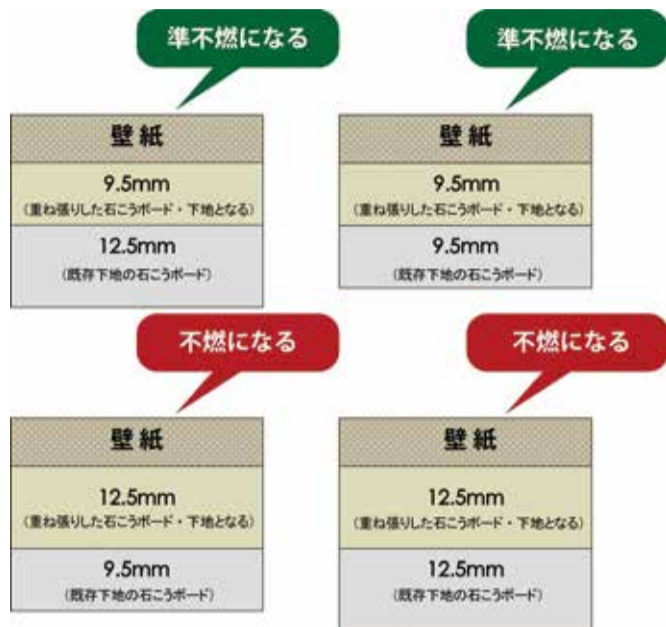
準不燃になる

壁紙

9.5mm
(重ね張りした石こうボード・下地となる)

12.5mm
(既存下地の石こうボード)

準不燃になる

壁紙

9.5mm
(重ね張りした石こうボード・下地となる)

9.5mm
(既存下地の石こうボード)

不燃になる

壁紙

12.5mm
(重ね張りした石こうボード・下地となる)

9.5mm
(既存下地の石こうボード)

不燃になる

壁紙

12.5mm
(重ね張りした石こうボード・下地となる)

12.5mm
(既存下地の石こうボード)